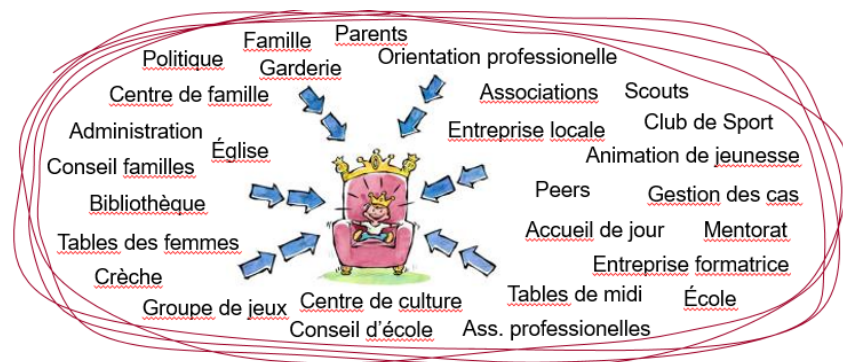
Famille
Parents
Politique
Garderie
Orientation professionelle
Centre de famille
Associations
Scouts
Administration
Entreprise locale
Club de Sport
Église
Conseil familles
Animation de jeunesse
Peers
Gestion des cas
Bibliothèque
Accueil de jour
Mentorat
Tables des femmes
Entreprise formatrice
Crèche
Tables de midi
École
Groupe de jeux
Centre de culture
Conseil d'école
Ass. professionelles